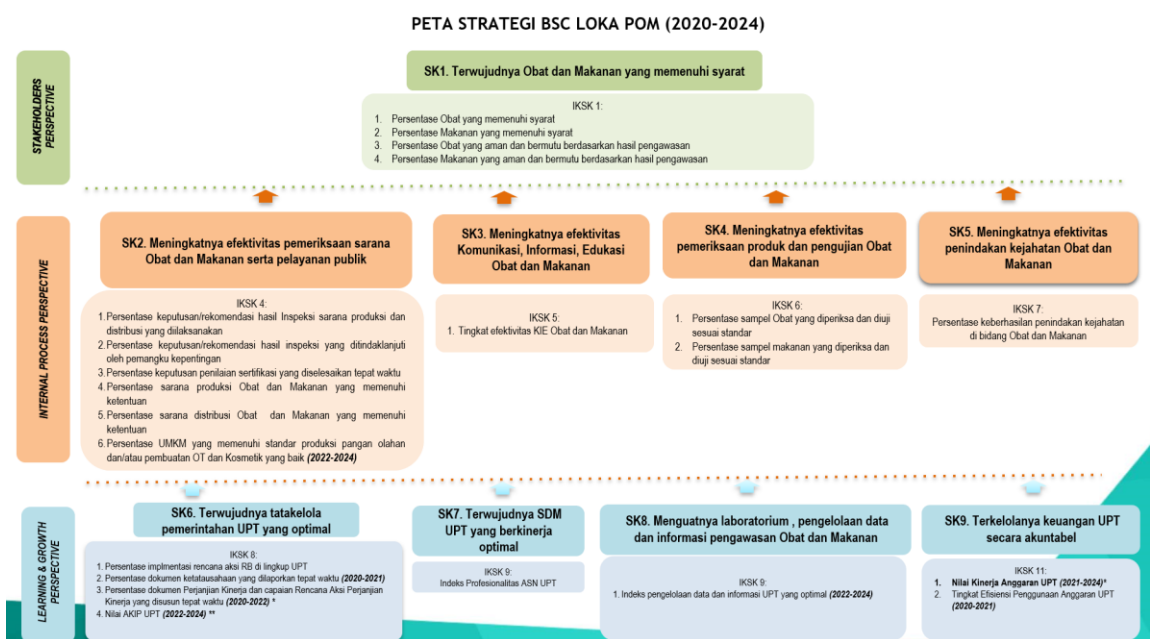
PETA STRATEGI BSC LOKA POM (2020-2024)

STAKEHOLDERS PERSPECTIVE

SK1. Terwujudnya Obat dan Makanan yang memenuhi syarat

IKSK 1:
1. Persentase Obat yang memenuhi syarat
2. Persentase Makanan yang memenuhi syarat
3. Persentase Obat yang aman dan bermutu berdasarkan hasil pengawasan
4. Persentase Makanan yang aman dan bermutu berdasarkan hasil pengawasan

INTERNAL PROCESS PERSPECTIVE

SK2. Meningkatnya efektivitas pemeriksaan sarana Obat dan Makanan serta pelayanan publik

IKSK 4:
1. Persentase keputusan/rekomendasi hasil Inspeksi sarana produksi dan distribusi yang dilaksanakan
2. Persentase keputusan/rekomendasi hasil inspeksi yang ditindaklanjuti oleh pemangku kepentingan
3. Persentase keputusan penilaian sertifikasi yang diselesaikan tepat waktu
4. Persentase sarana produksi Obat dan Makanan yang memenuhi ketentuan
5. Persentase sarana distribusi Obat dan Makanan yang memenuhi ketentuan
6. Persentase UMKM yang memenuhi standar produksi pangan olahan dan/atau pembuatan OT dan Kosmetik yang baik (2022-2024)

SK3. Meningkatnya efektivitas Komunikasi, Informasi, Edukasi Obat dan Makanan

IKSK 5:
1. Tingkat efektivitas KIE Obat dan Makanan

SK4. Meningkatnya efektivitas pemeriksaan produk dan pengujian Obat dan Makanan

IKSK 6:
1. Persentase sampel Obat yang diperiksa dan diuji sesuai standar
2. Persentase sampel makanan yang diperiksa dan diuji sesuai standar

SK5. Meningkatnya efektivitas penindakan kejahatan Obat dan Makanan

IKSK 7:
Persentase keberhasilan penindakan kejahatan di bidang Obat dan Makanan

LEARNING & GROWTH PERSPECTIVE

SK6. Terwujudnya tatakelola pemerintahan UPT yang optimal

IKSK 8:
1. Persentase implmentasi rencana aksi RB di lingkup UPT
2. Persentase dokumen ketatausahaan yang dilaporkan tepat waktu (2020-2021)
3. Persentase dokumen Perjanjian Kinerja dan capaian Rencana Aksi Perjanjian Kinerja yang disusun tepat waktu (2020-2022) *
4. Nilai AKIP UPT (2022-2024) **

SK7. Terwujudnya SDM UPT yang berkinerja optimal

IKSK 9:
Indeks Profesionalitas ASN UPT

SK8. Menguatnya laboratorium , pengelolaan data dan informasi pengawasan Obat dan Makanan

IKSK 9:
1. Indeks pengelolaan data dan informasi UPT yang optimal (2022-2024)

SK9. Terkelolanya keuangan UPT secara akuntabel

IKSK 11:
1. Nilai Kinerja Anggaran UPT (2021-2024)*
2. Tingkat Efisiensi Penggunaan Anggaran UPT (2020-2021)